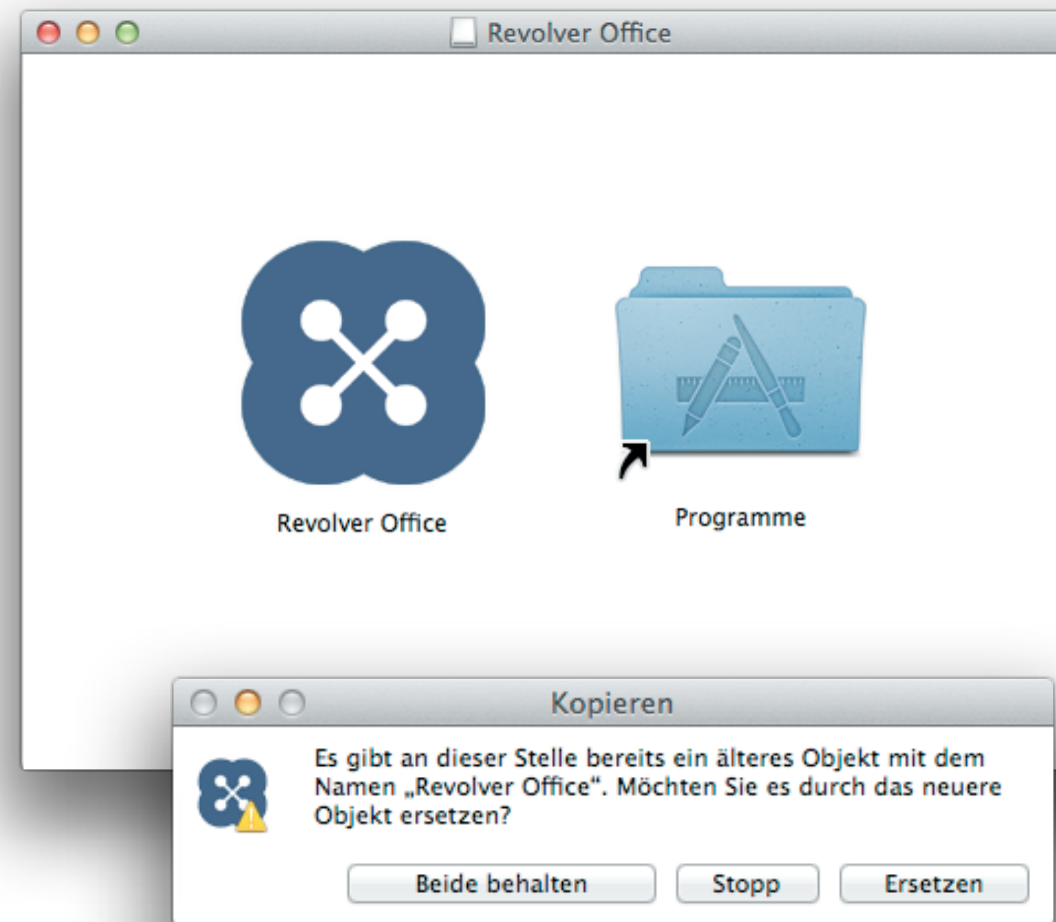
Revolver Office

Revolver Office

Programme

Kopieren

Es gibt an dieser Stelle bereits ein älteres Objekt mit dem Namen „Revolver Office". Möchten Sie es durch das neuere Objekt ersetzen?

Beide behalten

Stopp

Ersetzen